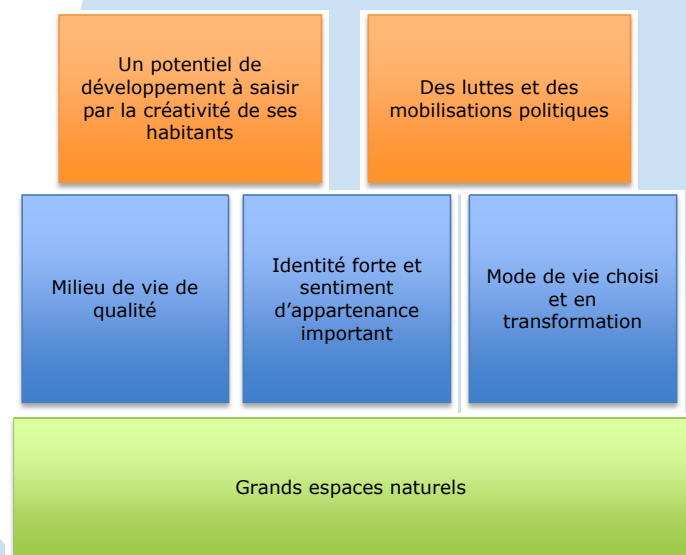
Un potentiel de développement à saisir par la créativité de ses habitants

Des luttes et des mobilisations politiques

Milieu de vie de qualité

Identité forte et sentiment d'appartenance important

Mode de vie choisi et en transformation

Grands espaces naturels